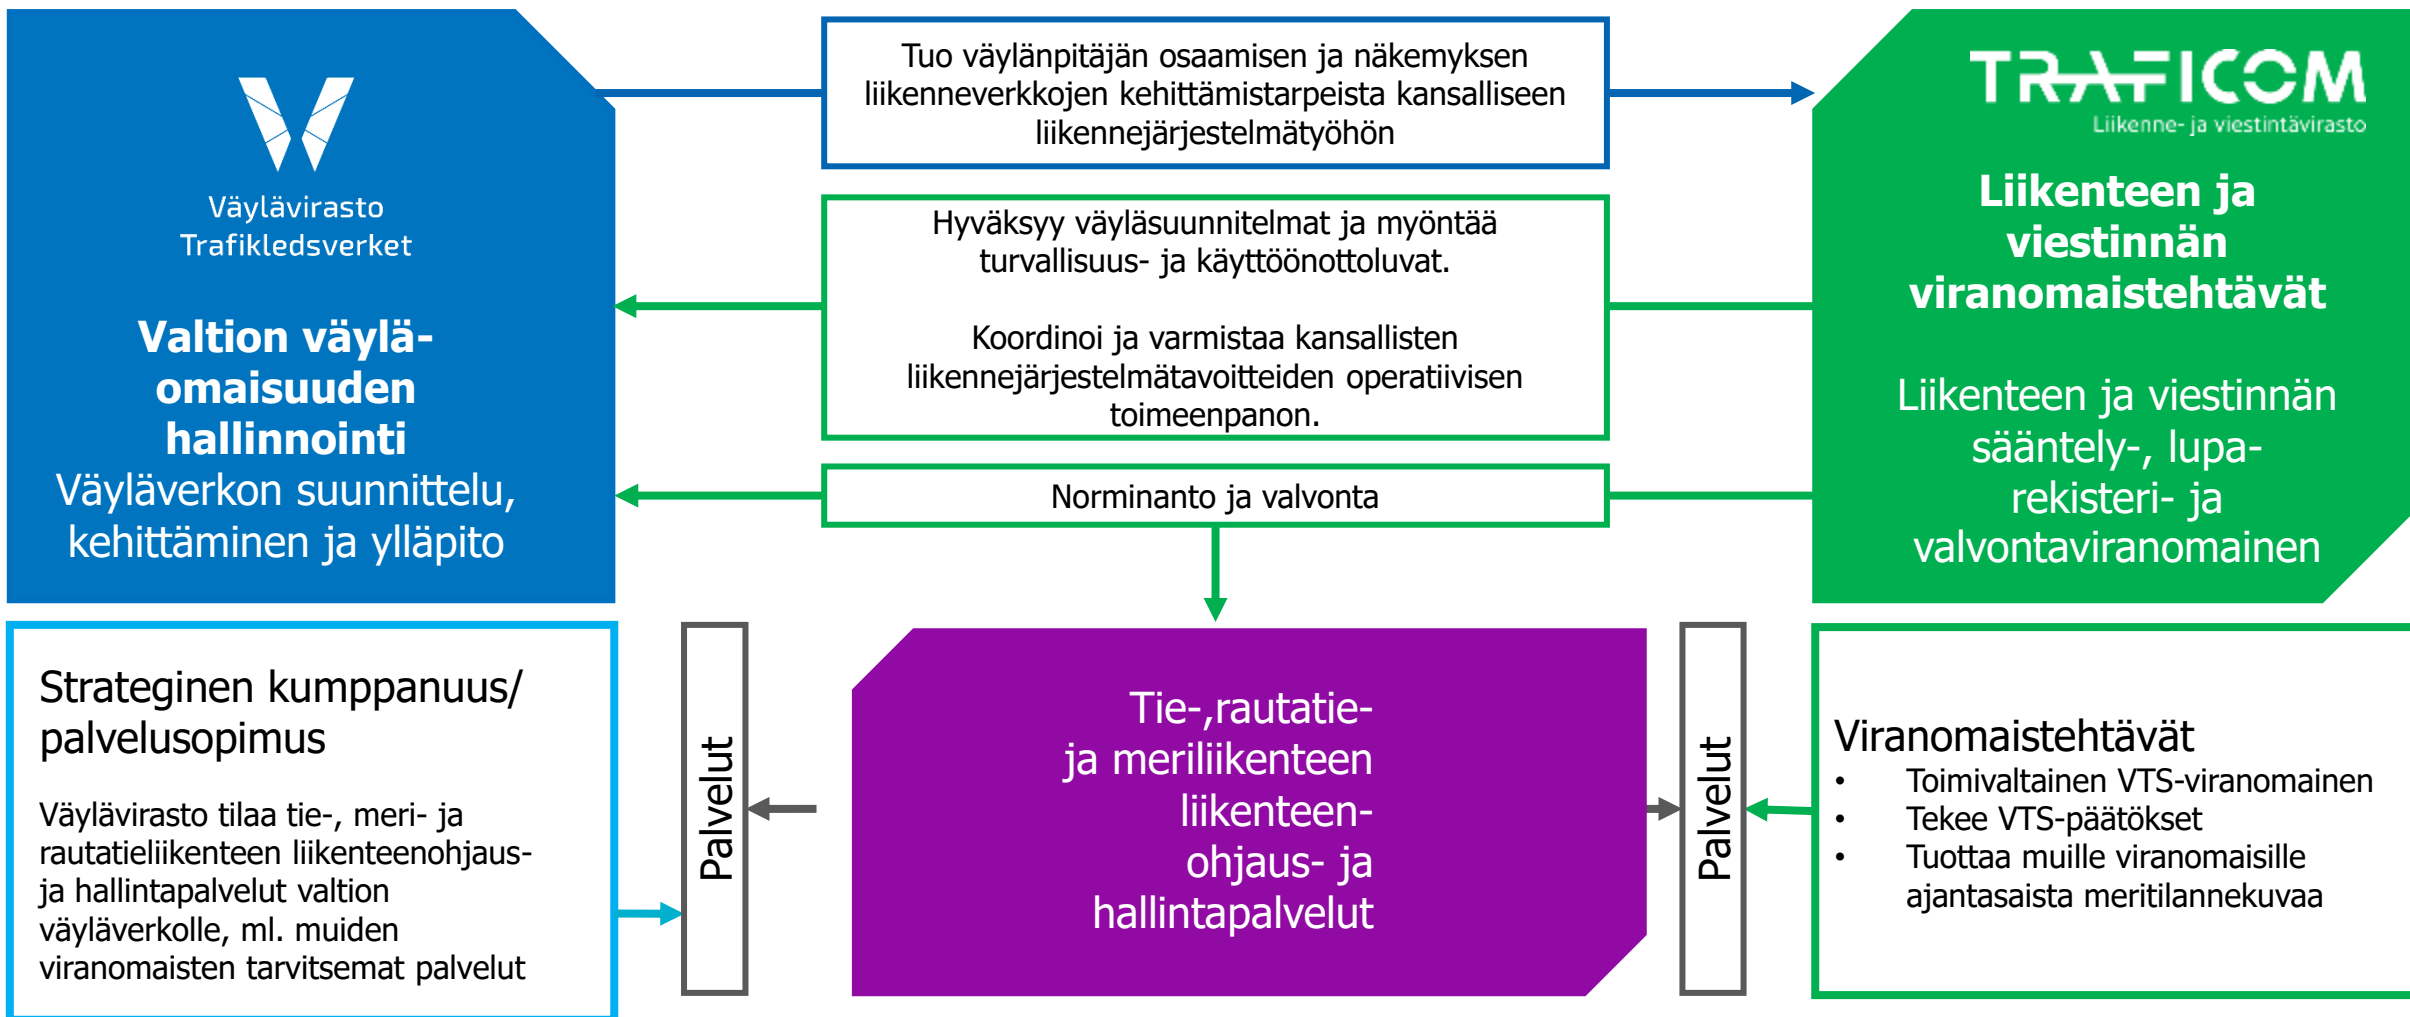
Väylävirasto
Trafikledsverket

Valtion väylä-omaisuuden hallinnointi
Väyläverkon suunnittelu, kehittäminen ja ylläpito

Tuo väylänpitäjän osaamisen ja näkemyksen liikenneverkkojen kehittämistarpeista kansalliseen liikennejärjestelmätyöhön

Hyväksyy väyläsuunnitelmat ja myöntää turvallisuus- ja käyttöönottoluvat.

Koordinoi ja varmistaa kansallisten liikennejärjestelmätavoitteiden operatiivisen toimeenpanon.

Norminanto ja valvonta

TRAFICOM
Liikenne- ja viestintävirasto

Liikenteen ja viestinnän viranomaistehtävät

Liikenteen ja viestinnän sääntely-, lupa-rekisteri- ja valvontaviranomainen

Strateginen kumppanuus/ palvelusopimus

Väylävirasto tilaa tie-, meri- ja rautatieliikenteen liikenteenohjaus- ja hallintapalvelut valtion väyläverkolle, ml. muiden viranomaisten tarvitsemat palvelut

Palvelut

Tie-,rautatie- ja meriliikenteen liikenteen-ohjaus- ja hallintapalvelut

Palvelut

Viranomaistehtävät
• Toimivaltainen VTS-viranomainen
• Tekee VTS-päätökset
• Tuottaa muille viranomaisille ajantasaista meritilannekuvaa